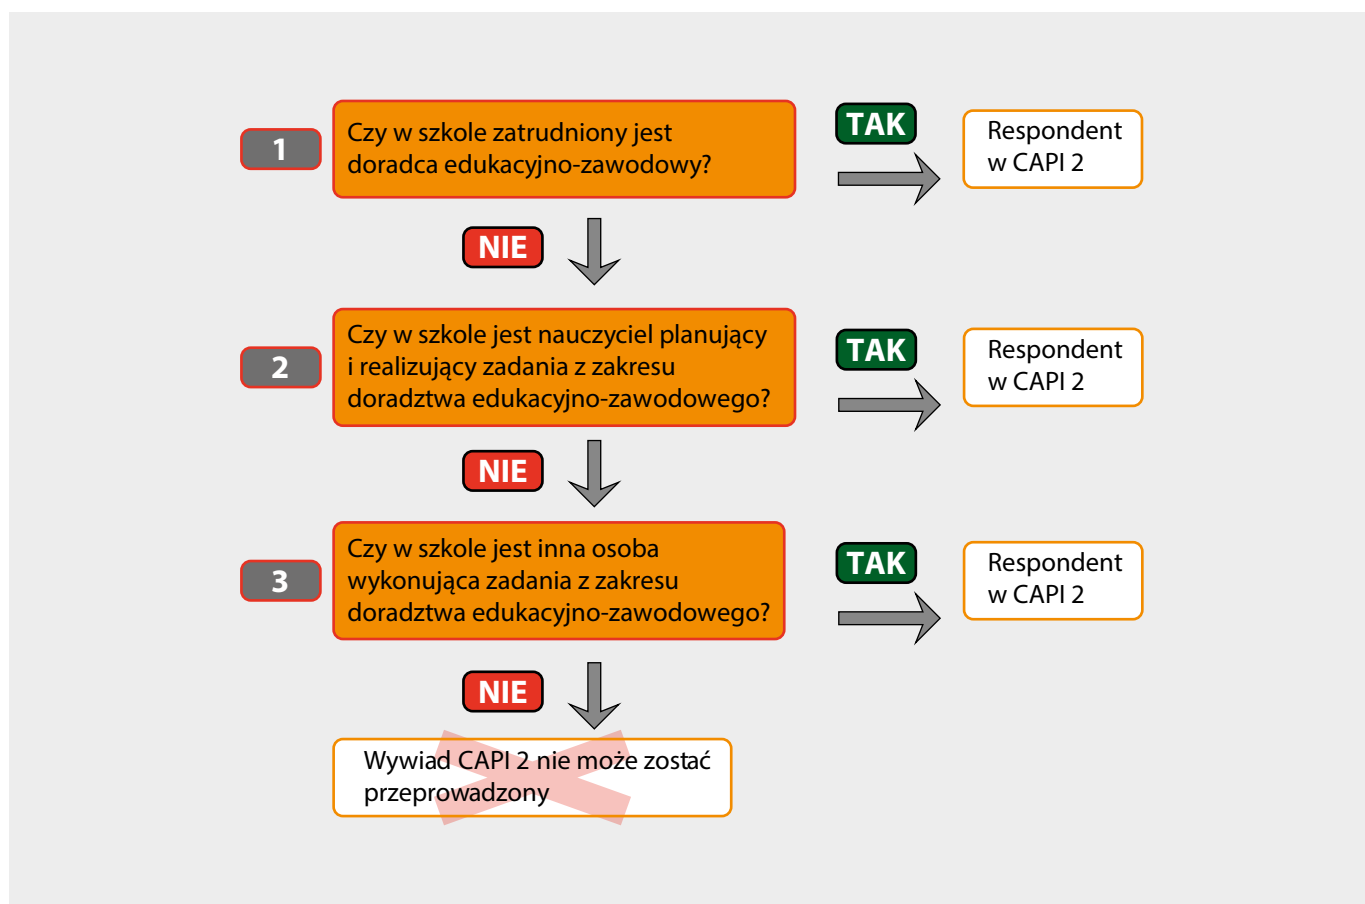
1

Czy w szkole zatrudniony jest doradca edukacyjno-zawodowy?

TAK

Respondent w CAPI 2

NIE

2

Czy w szkole jest nauczyciel planujący i realizujący zadania z zakresu doradztwa edukacyjno-zawodowego?

TAK

Respondent w CAPI 2

NIE

3

Czy w szkole jest inna osoba wykonująca zadania z zakresu doradztwa edukacyjno-zawodowego?

TAK

Respondent w CAPI 2

NIE

Wywiad CAPI 2 nie może zostać przeprowadzony